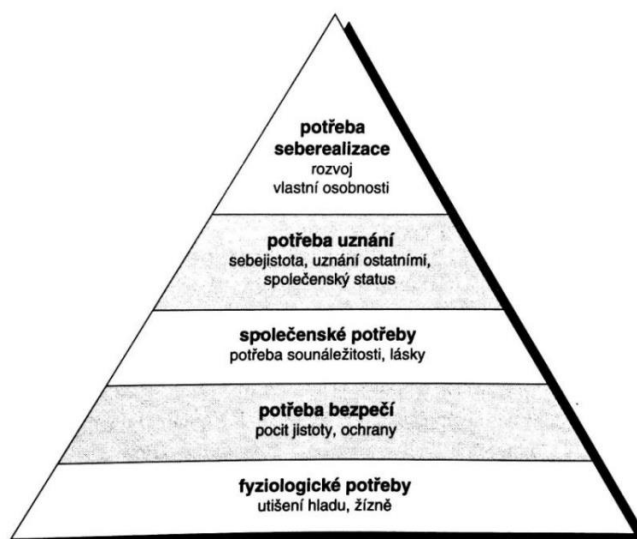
potřeba seberealizace
rozvoj
vlastní osobnosti

potřeba uznání
sebejistota, uznání ostatními,
společenský status

společenské potřeby
potřeba sounáležitosti, lásky

potřeba bezpečí
pocit jistoty, ochrany

fyziologické potřeby
utišení hladu, žízně